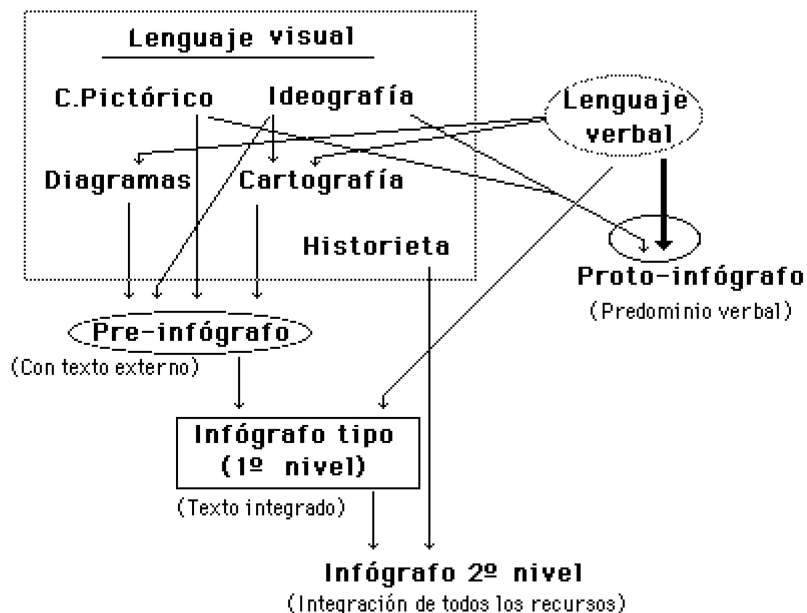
Lenguaje visual

C.Pictórico

Ideografía

Lenguaje verbal

Diagramas

Cartografía

Historieta

Proto-infógrafo

(Predominio verbal)

Pre-infógrafo

(Con texto externo)

Infógrafo tipo (1º nivel)

(Texto integrado)

Infógrafo 2º nivel

(Integración de todos los recursos)